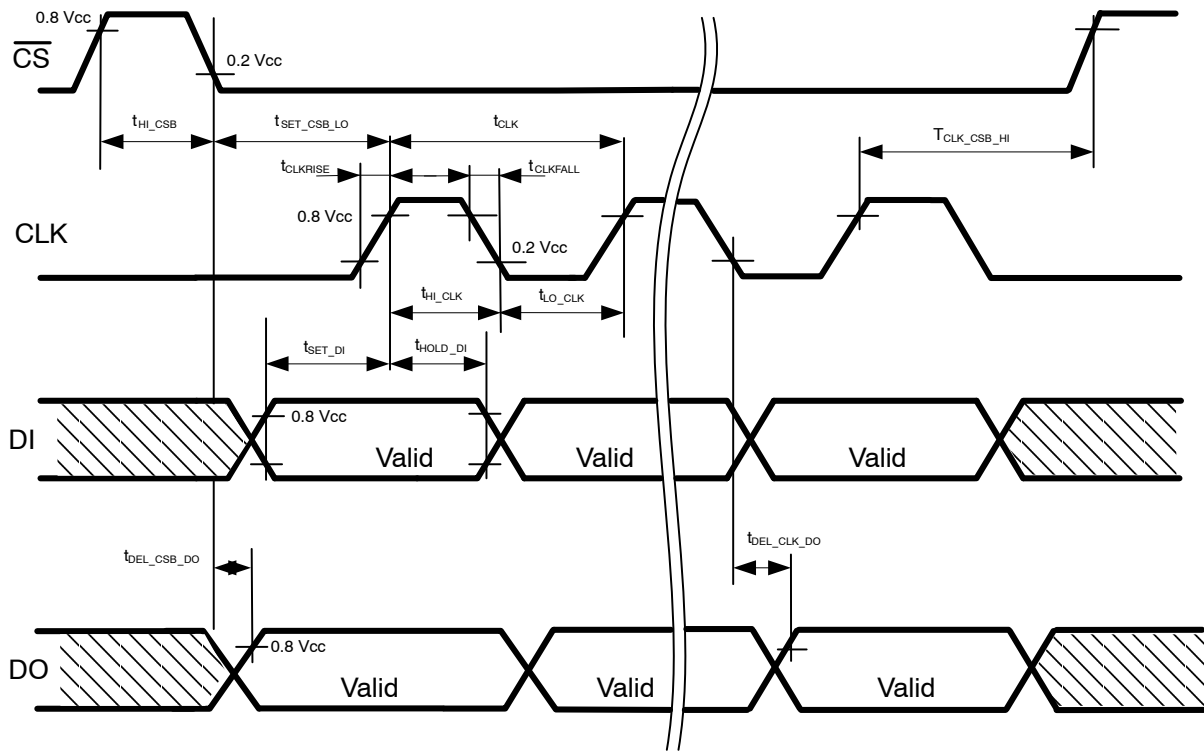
0.8 Vcc
$\overline{CS}$
0.2 Vcc
$t_{HI\_CSB}$
$t_{SET\_CSB\_LO}$
$t_{CLK}$
$T_{CLK\_CSB\_HI}$
$t_{CLKRISE}$
$t_{CLKFALL}$
0.8 Vcc
CLK
0.2 Vcc
$t_{HI\_CLK}$
$t_{LO\_CLK}$
$t_{SET\_DI}$
$t_{HOLD\_DI}$
0.8 Vcc
DI
Valid
Valid
Valid
$t_{DEL\_CSB\_DO}$
$t_{DEL\_CLK\_DO}$
0.8 Vcc
DO
Valid
Valid
Valid